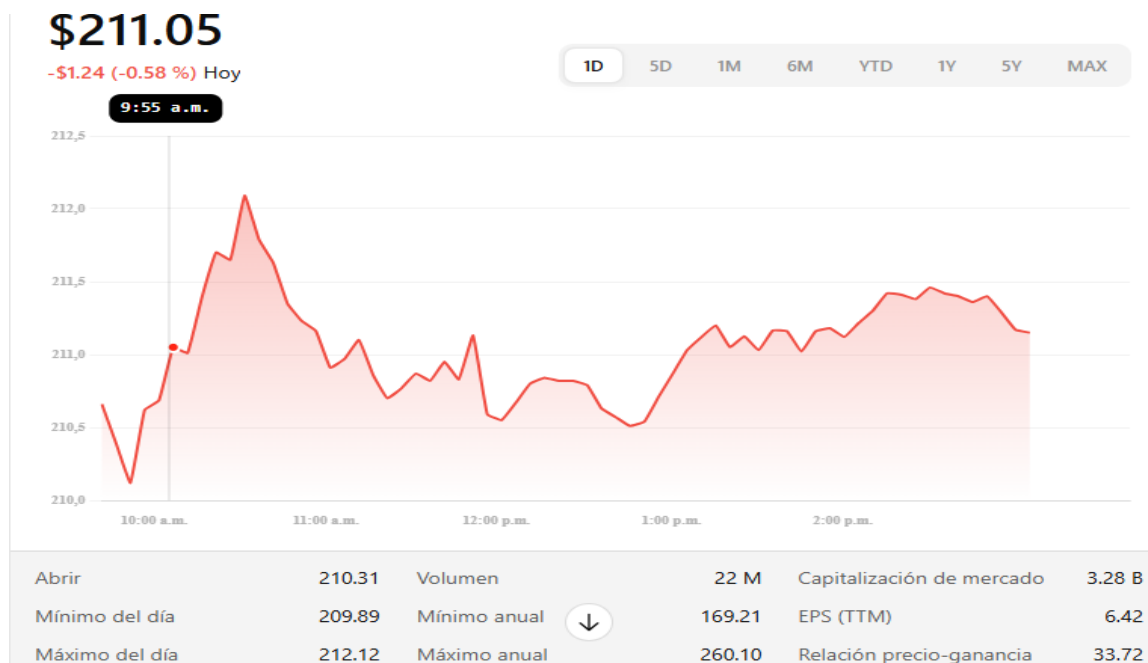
$211.05
-$1.24 (-0.58 %) Hoy

1D 5D 1M 6M YTD 1Y 5Y MAX

9:55 a.m.

212,5
212,0
211,5
211,0
210,5
210,0

10:00 a.m. 11:00 a.m. 12:00 p.m. 1:00 p.m. 2:00 p.m.

| Abrir | 210.31 | Volumen | 22 M | Capitalización de mercado | 3.28 B |
|---|---|---|---|---|---|
| Mínimo del día | 209.89 | Mínimo anual | 169.21 | EPS (TTM) | 6.42 |
| Máximo del día | 212.12 | Máximo anual | 260.10 | Relación precio-ganancia | 33.72 |